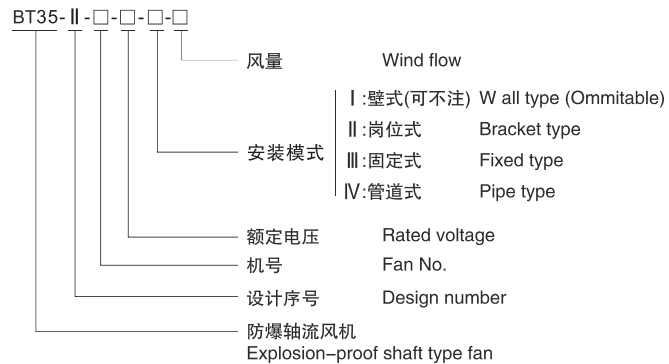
BT35-Ⅱ-□-□-□-□

风量 Wind flow

安装模式
Ⅰ:壁式(可不注) W all type (Ommitable)
Ⅱ:岗位式 Bracket type
Ⅲ:固定式 Fixed type
Ⅳ:管道式 Pipe type

额定电压 Rated voltage

机号 Fan No.

设计序号 Design number

防爆轴流风机
Explosion–proof shaft type fan